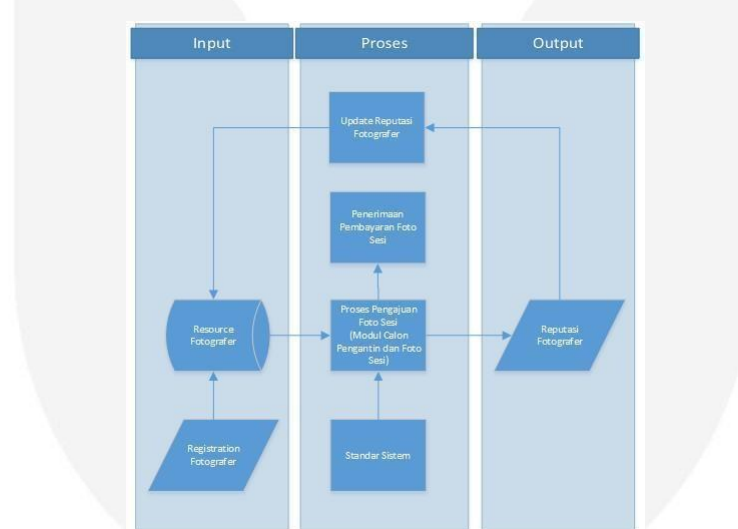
Input

Proses

Output

Update Reputasi Fotografer

Penerimaan Pembayaran Foto Sesi

Resource Fotografer

Proses Pengajuan Foto Sesi (Modul Calon Pengantin dan Foto Sesi)

Reputasi Fotografer

Registration Fotografer

Standar Sistem